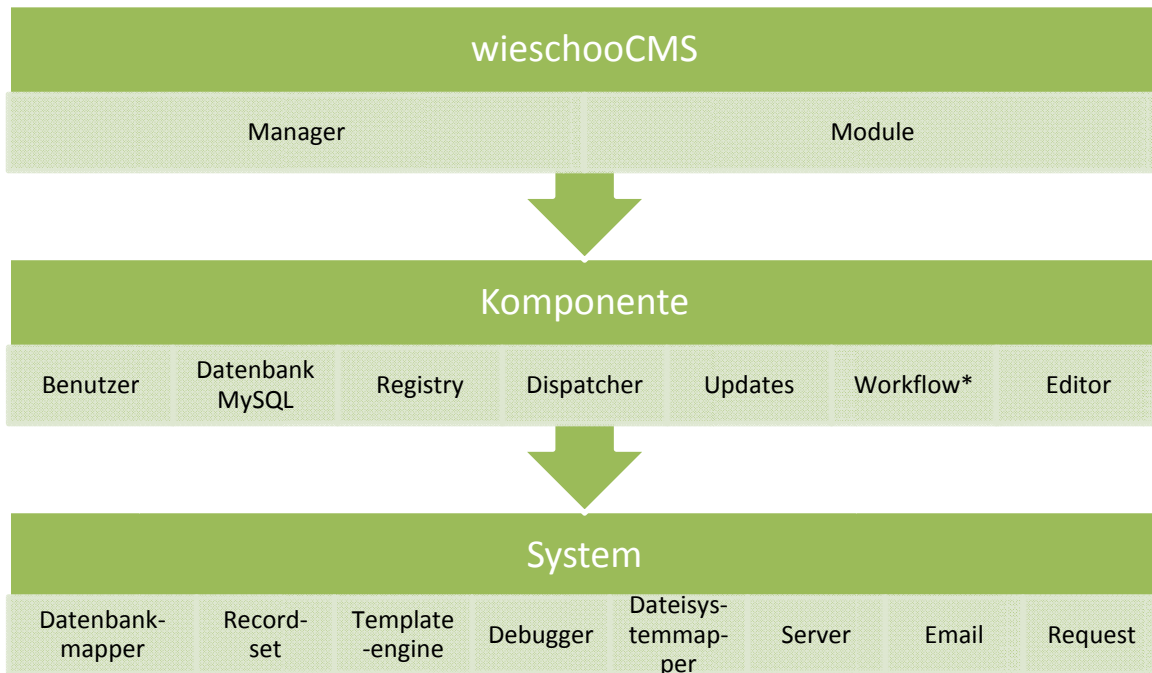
wieschooCMS

Manager

Module

Komponente

Benutzer

Datenbank MySQL

Registry

Dispatcher

Updates

Workflow*

Editor

System

Datenbankmapper

Recordset

Template-engine

Debugger

Dateisystemmapper

Server

Email

Request